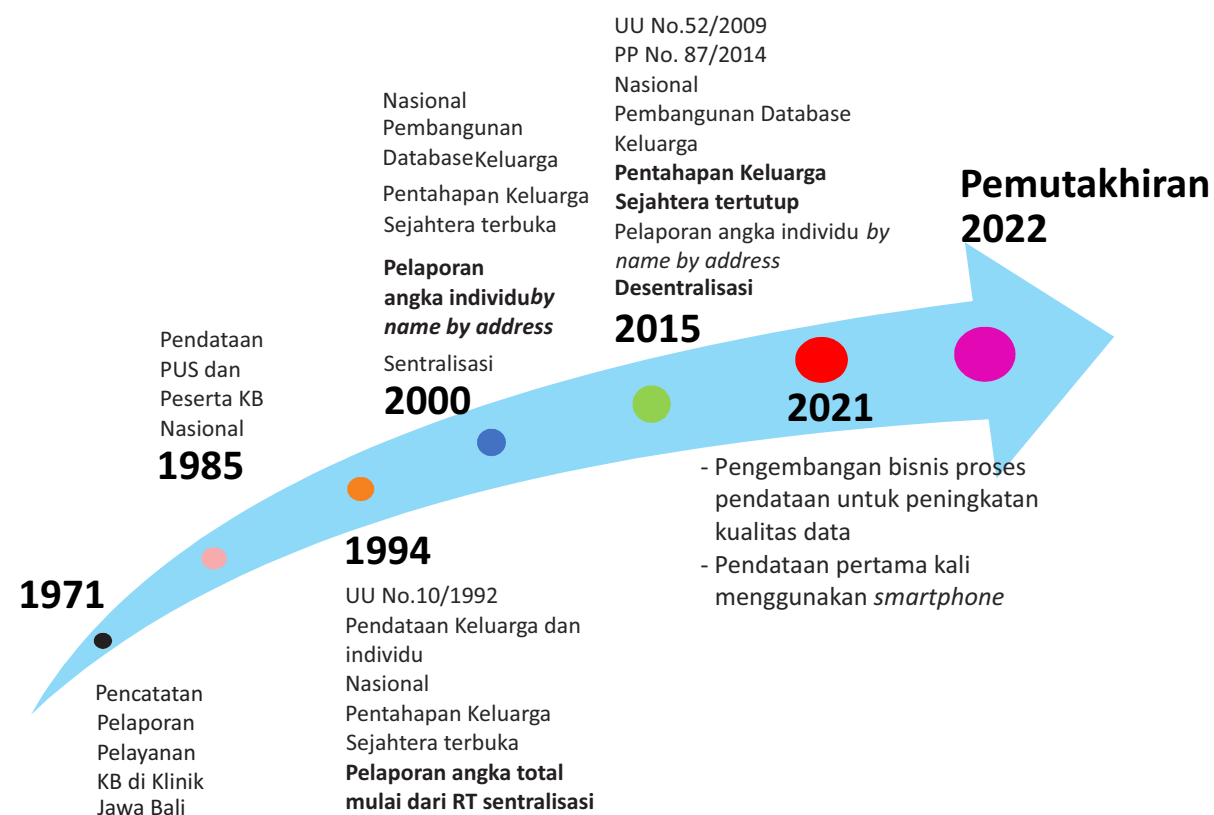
1971

Pencatatan
Pelaporan
Pelayanan
KB di Klinik
Jawa Bali

Pendataan
PUS dan
Peserta KB
Nasional

1985

1994

UU No.10/1992
Pendataan Keluarga dan individu
Nasional
Pentahapan Keluarga Sejahtera terbuka
Pelaporan angka total mulai dari RT sentralisasi

Nasional
Pembangunan
Database Keluarga
Pentahapan Keluarga Sejahtera terbuka
Pelaporan angka individu by name by address
Sentralisasi

2000

UU No.52/2009
PP No. 87/2014
Nasional
Pembangunan Database Keluarga
Pentahapan Keluarga Sejahtera tertutup
Pelaporan angka individu by name by address
Desentralisasi

2015

2021

- Pengembangan bisnis proses pendataan untuk peningkatan kualitas data
- Pendataan pertama kali menggunakan smartphone

Pemutakhiran
2022